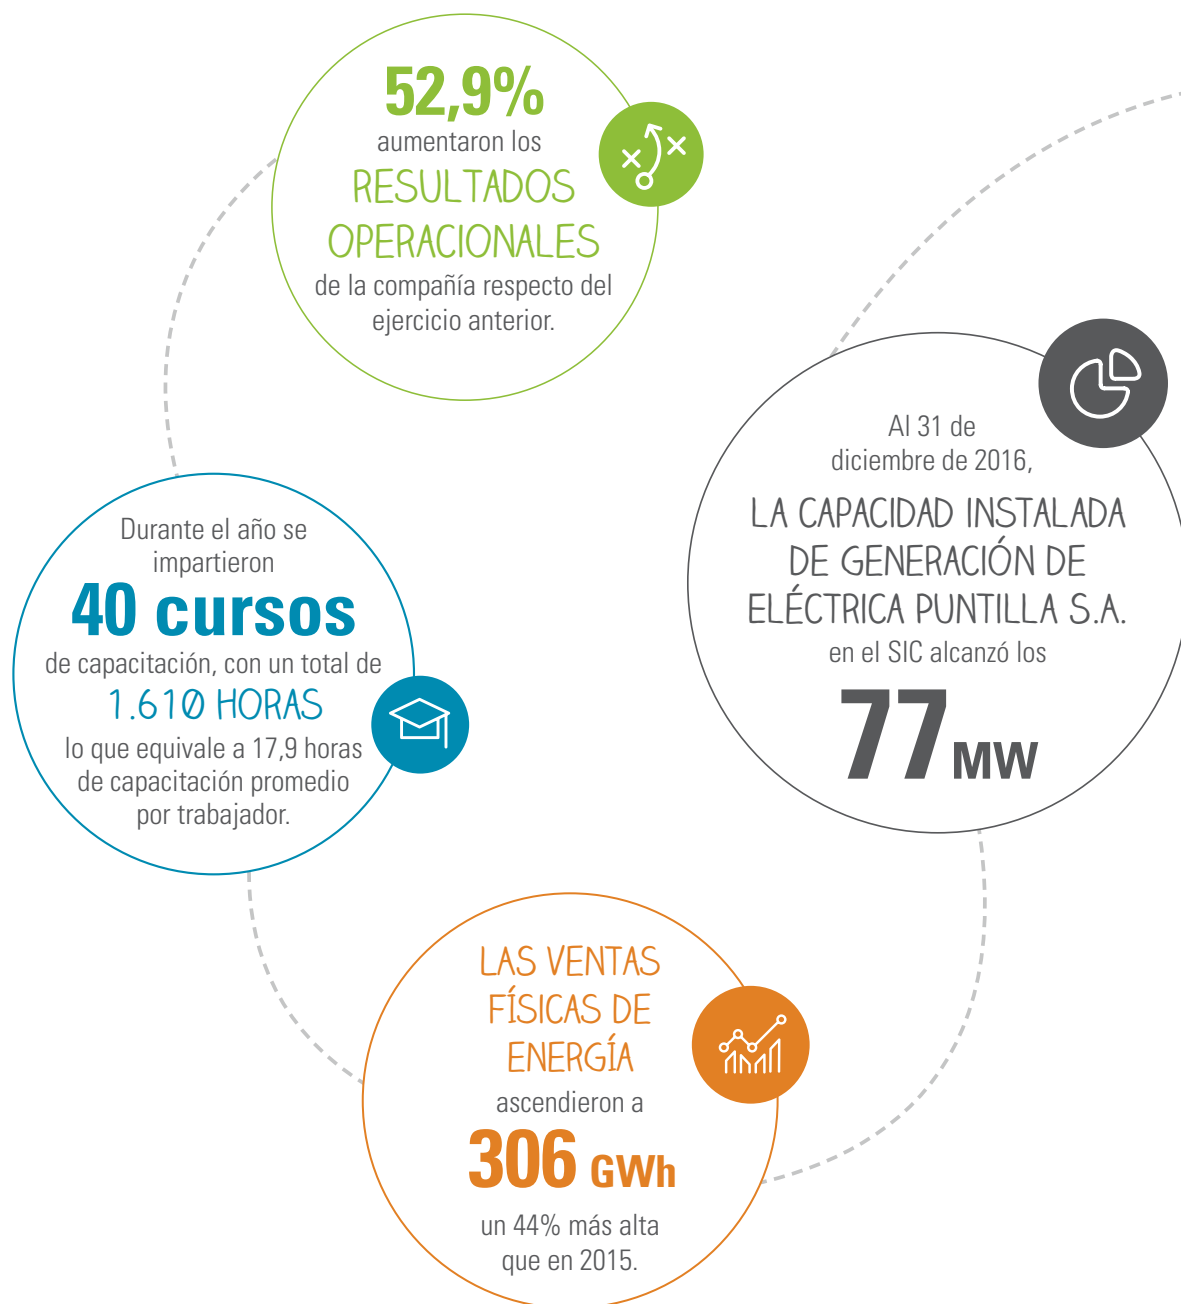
52,9%
aumentaron los
RESULTADOS OPERACIONALES
de la compañía respecto del ejercicio anterior.

Al 31 de diciembre de 2016,
LA CAPACIDAD INSTALADA DE GENERACIÓN DE ELÉCTRICA PUNTILLA S.A.
en el SIC alcanzó los
77 MW

Durante el año se impartieron
40 cursos
de capacitación, con un total de
1.610 HORAS
lo que equivale a 17,9 horas de capacitación promedio por trabajador.

LAS VENTAS FÍSICAS DE ENERGÍA
ascendieron a
306 GWh
un 44% más alta que en 2015.